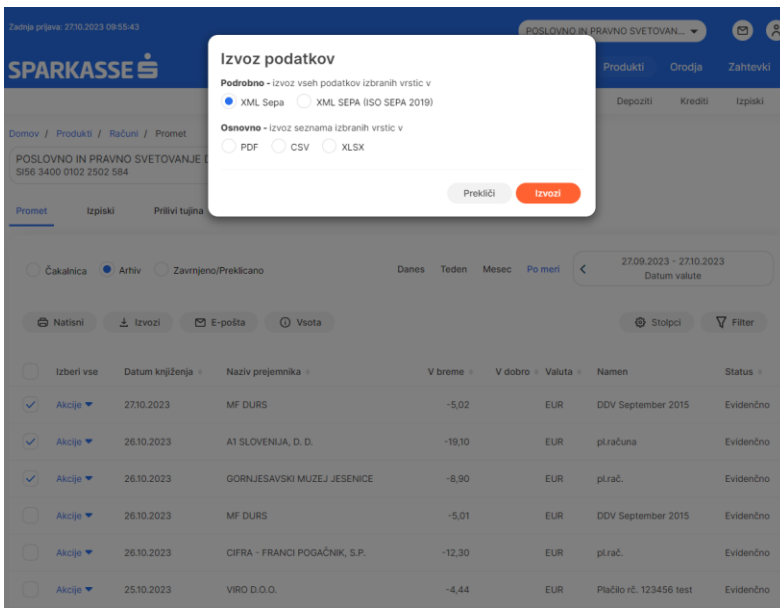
Zadnja prijava: 27.10.2023 09:55:43

POSLOVNO IN PRAVNO SVETOVAN...

SPARKASSE

Produkti Orodja Zahtevki

Depoziti Krediti Izpiski

Domov / Produkti / Računi / Promet

POSLOVNO IN PRAVNO SVETOVANJE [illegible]
SI56 3400 0102 2502 584

Promet Izpiski Prilivi tujina

Izvoz podatkov

**Podrobno -** izvoz vseh podatkov izbranih vrstic v

XML Sepa XML SEPA (ISO SEPA 2019)

**Osnovno -** izvoz seznama izbranih vrstic v

PDF CSV XLSX

Prekliči Izvozi

Čakalnica Arhiv Zavrnjeno/Preklicano

Danes Teden Mesec Po meri

27.09.2023 - 27.10.2023
Datum valute

Natisni Izvozi E-pošta Vsota

Stolpci Filter

| Izberi vse | Datum knjiženja | Naziv prejemnika | V breme | V dobro | Valuta | Namen | Status |
|---|---|---|---|---|---|---|---|
| Akcije | 27.10.2023 | MF DURS | -5,02 | | EUR | DDV September 2015 | Evidenčno |
| Akcije | 26.10.2023 | A1 SLOVENIJA, D. D. | -19,10 | | EUR | pl.računa | Evidenčno |
| Akcije | 26.10.2023 | GORNJESAVSKI MUZEJ JESENICE | -8,90 | | EUR | pl.rač. | Evidenčno |
| Akcije | 26.10.2023 | MF DURS | -5,01 | | EUR | DDV September 2015 | Evidenčno |
| Akcije | 26.10.2023 | CIFRA - FRANCI POGAČNIK, S.P. | -12,30 | | EUR | pl.rač. | Evidenčno |
| Akcije | 25.10.2023 | VIRO D.O.O. | -4,44 | | EUR | Plačilo rč. 123456 test | Evidenčno |